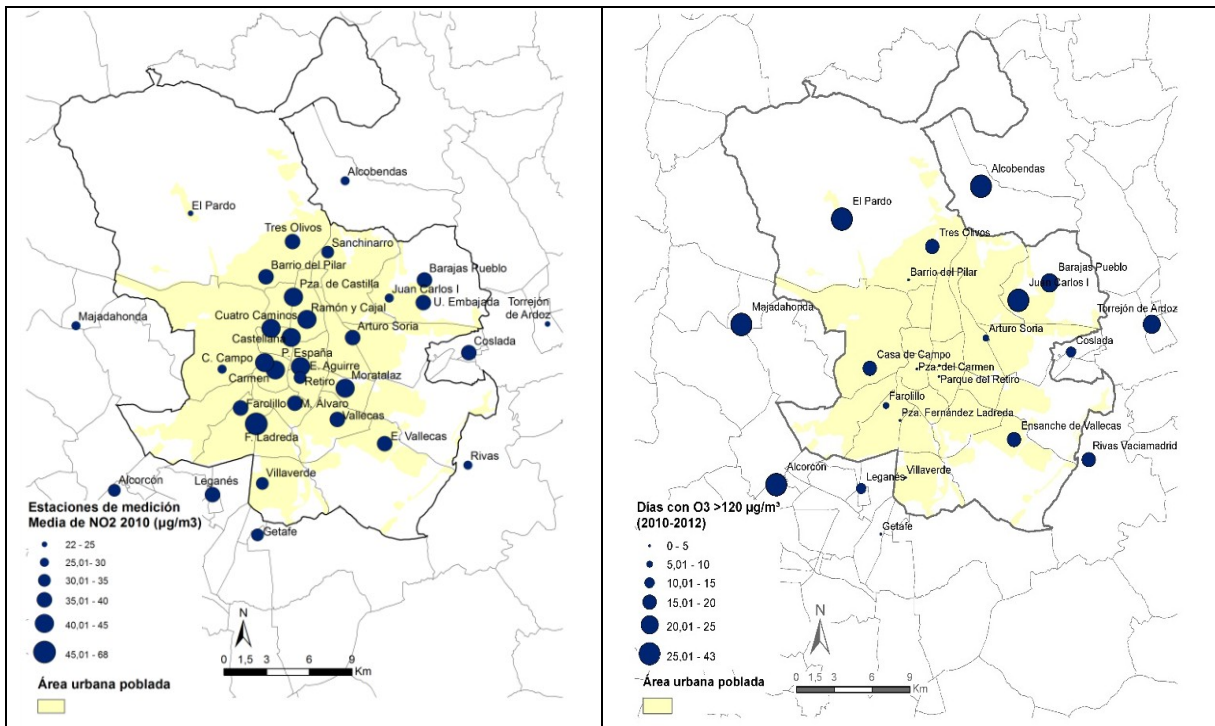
Alcobendas
El Pardo
Tres Olivos
Sanchinarro
Barrio del Pilar
Barajas Pueblo
Pza. de Castilla
Juan Carlos I
U. Embajada
Torrejón de Ardoz
Majadahonda
Ramón y Cajal
Cuatro Caminos
Arturo Soria
Castellana
C. Campo
P. España
Coslada
E. Aguirre
Carmen
Retiro
Moratalaz
Farolillo
M. Álvaro
Vallecas
F. Ladreda
E. Vallecas
Rivas
Alcorcón
Leganés
Villaverde
Getafe

Estaciones de medición
Media de NO2 2010 (µg/m3)
22 - 25
25,01 - 30
30,01 - 35
35,01 - 40
40,01 - 45
45,01 - 68

N
0 1,5 3 6 9 Km

Área urbana poblada

Alcobendas
El Pardo
Tres Olivos
Barrio del Pilar
Barajas Pueblo
Juan Carlos I
Majadahonda
Torrejón de Ardoz
Arturo Soria
Coslada
Casa de Campo
Pza. del Carmen
Parque del Retiro
Farolillo
Pza. Fernández Ladreda
Ensanche de Vallecas
Rivas Vaciamadrid
Alcorcón
Leganés
Villaverde
Getafe

Días con O3 >120 µg/m³
(2010-2012)
0 - 5
5,01 - 10
10,01 - 15
15,01 - 20
20,01 - 25
25,01 - 43

N
0 1,5 3 6 9 Km

Área urbana poblada